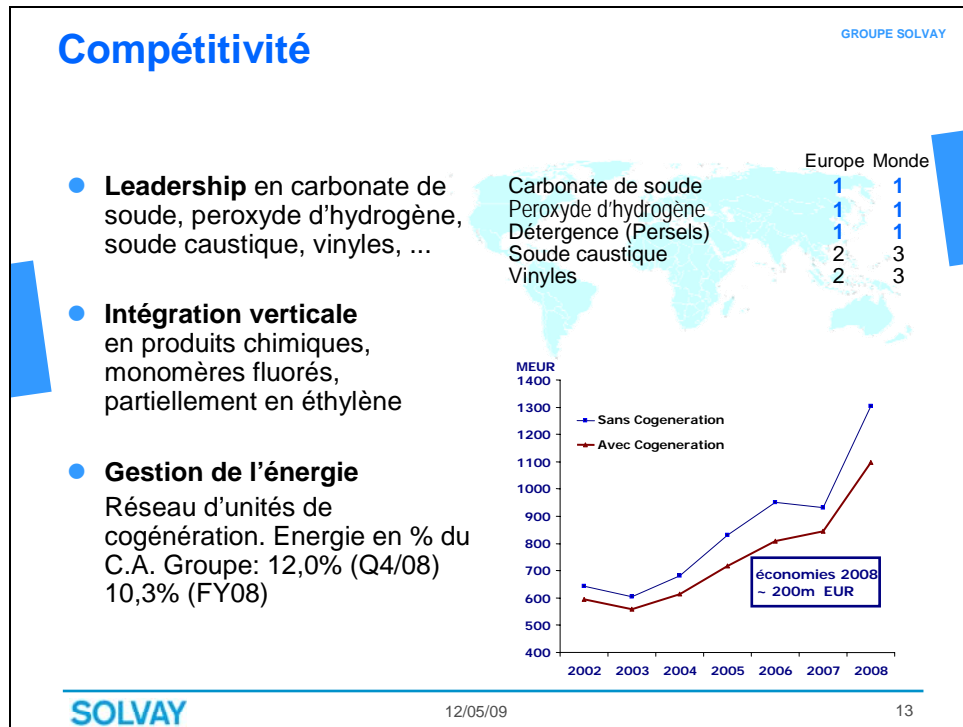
Compétitivité

GROUPE SOLVAY

- **Leadership** en carbonate de soude, peroxyde d'hydrogène, soude caustique, vinyles, ...

- **Intégration verticale** en produits chimiques, monomères fluorés, partiellement en éthylène

- **Gestion de l'énergie** Réseau d'unités de cogénération. Energie en % du C.A. Groupe: 12,0% (Q4/08) 10,3% (FY08)

| | Europe | Monde |
|---|---|---|
| Carbonate de soude | 1 | 1 |
| Peroxyde d'hydrogène | 1 | 1 |
| Détergence (Persels) | 1 | 1 |
| Soude caustique | 2 | 3 |
| Vinyles | 2 | 3 |

MEUR
1400
1300
1200
1100
1000
900
800
700
600
500
400

Sans Cogeneration
Avec Cogeneration

économies 2008 ~ 200m EUR

2002 2003 2004 2005 2006 2007 2008

SOLVAY

12/05/09

13